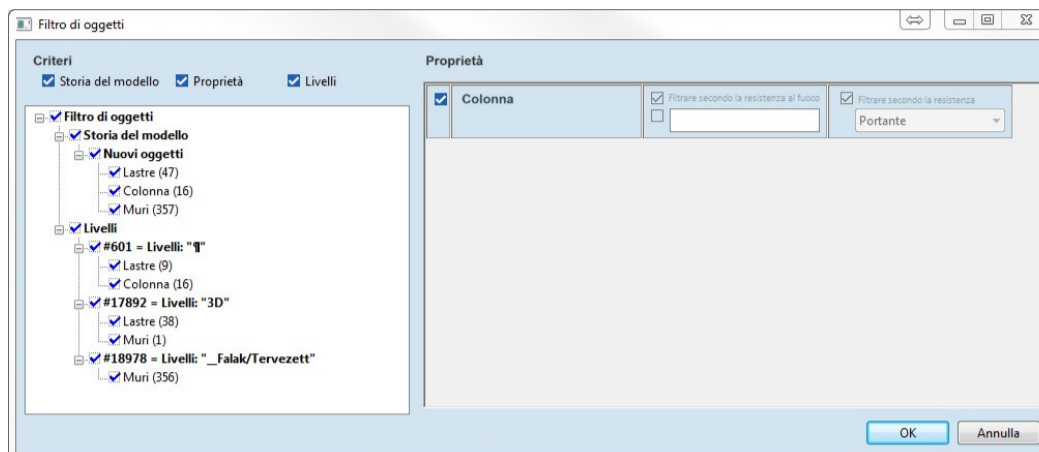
Filtro di oggetti

Criteri

Storia del modello  Proprietà  Livelli

Filtro di oggetti
Storia del modello
Nuovi oggetti
Lastre (47)
Colonna (16)
Muri (357)
Livelli
#601 = Livelli: "¶"
Lastre (9)
Colonna (16)
#17892 = Livelli: "3D"
Lastre (38)
Muri (1)
#18978 = Livelli: "_Falak/Tervezett"
Muri (356)

Proprietà

Colonna
Filtrare secondo la resistenza al fuoco
Filtrare secondo la resistenza
Portante

OK
Annulla